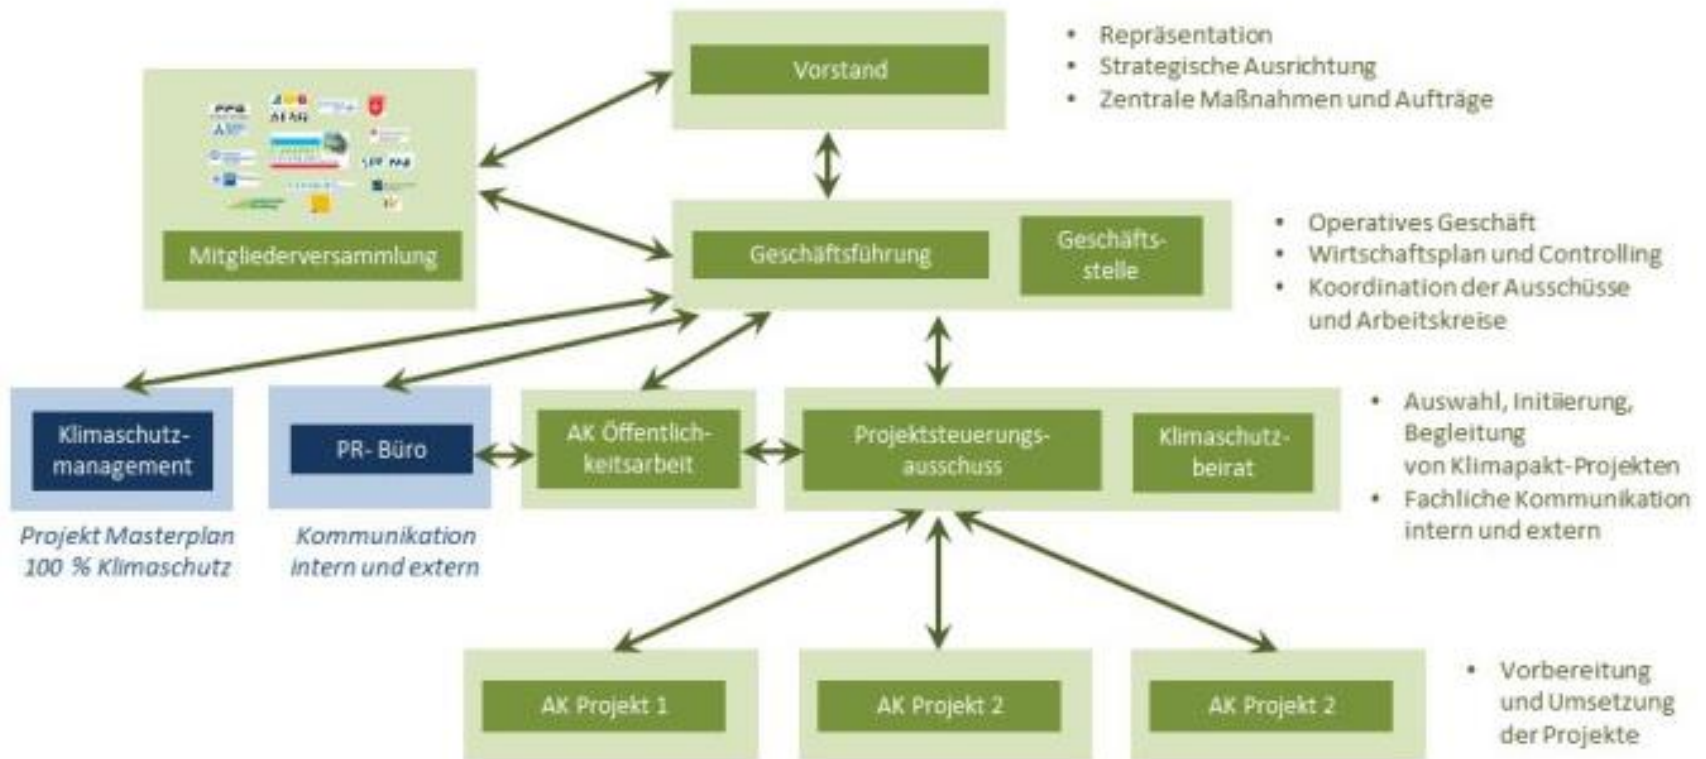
Vorstand

- Repräsentation
- Strategische Ausrichtung
- Zentrale Maßnahmen und Aufträge

Mitgliederversammlung

Geschäftsführung

Geschäftsstelle

- Operatives Geschäft
- Wirtschaftsplan und Controlling
- Koordination der Ausschüsse und Arbeitskreise

Klimaschutzmanagement

Projekt Masterplan 100 % Klimaschutz

PR- Büro

Kommunikation intern und extern

AK Öffentlichkeitsarbeit

Projektsteuerungsausschuss

Klimaschutzbeirat

- Auswahl, Initiierung, Begleitung von Klimapakt-Projekten
- Fachliche Kommunikation intern und extern

AK Projekt 1

AK Projekt 2

AK Projekt 2

- Vorbereitung und Umsetzung der Projekte